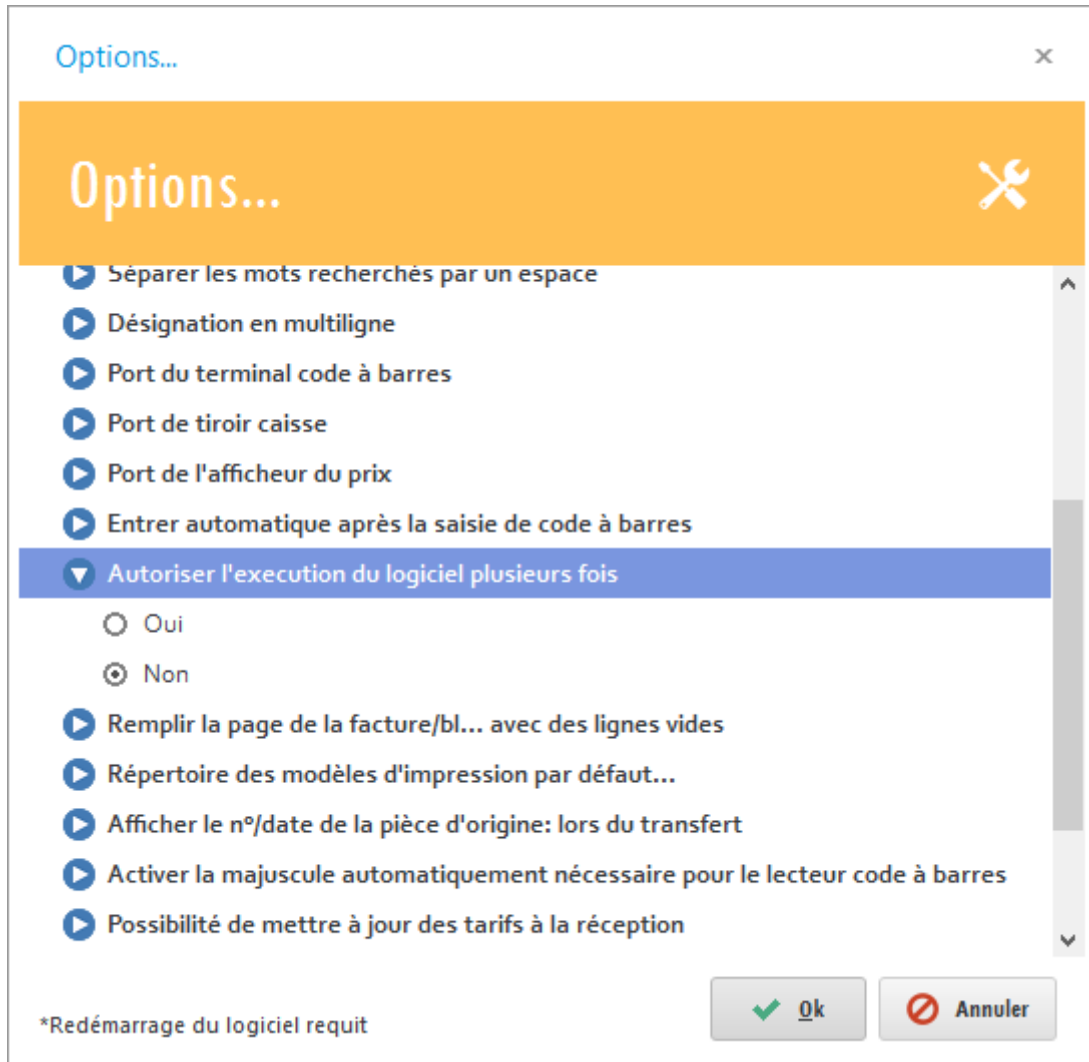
Options...

×

Options...

Séparer les mots recherchés par un espace

Désignation en multiligne

Port du terminal code à barres

Port de tiroir caisse

Port de l'afficheur du prix

Entrer automatique après la saisie de code à barres

Autoriser l'execution du logiciel plusieurs fois

Oui

Non

Remplir la page de la facture/bl... avec des lignes vides

Répertoire des modèles d'impression par défaut...

Afficher le nº/date de la pièce d'origine: lors du transfert

Activer la majuscule automatiquement nécessaire pour le lecteur code à barres

Possibilité de mettre à jour des tarifs à la réception

*Redémarrage du logiciel requit

Ok

Annuler